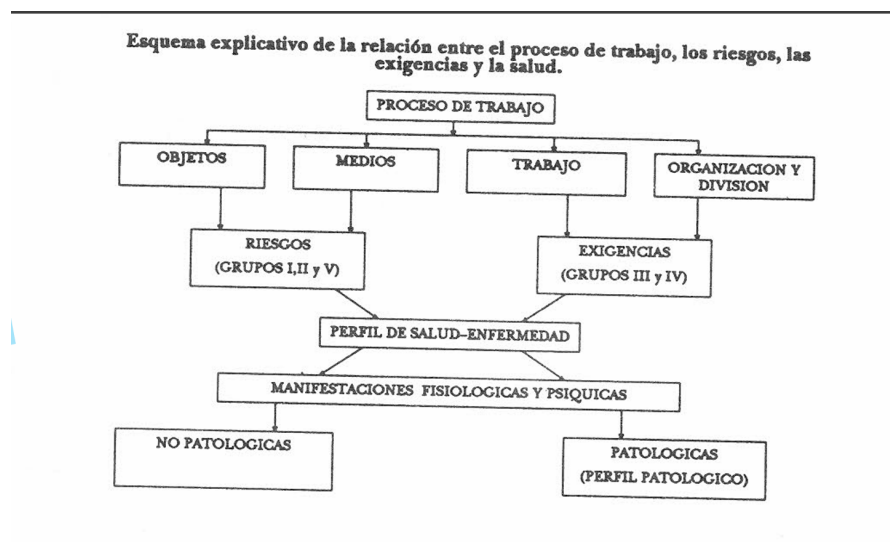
Esquema explicativo de la relación entre el proceso de trabajo, los riesgos, las exigencias y la salud.

PROCESO DE TRABAJO

OBJETOS

MEDIOS

TRABAJO

ORGANIZACION Y DIVISION

RIESGOS (GRUPOS I,II y V)

EXIGENCIAS (GRUPOS III y IV)

PERFIL DE SALUD–ENFERMEDAD

MANIFESTACIONES FISIOLOGICAS Y PSIQUICAS

NO PATOLOGICAS

PATOLOGICAS (PERFIL PATOLOGICO)